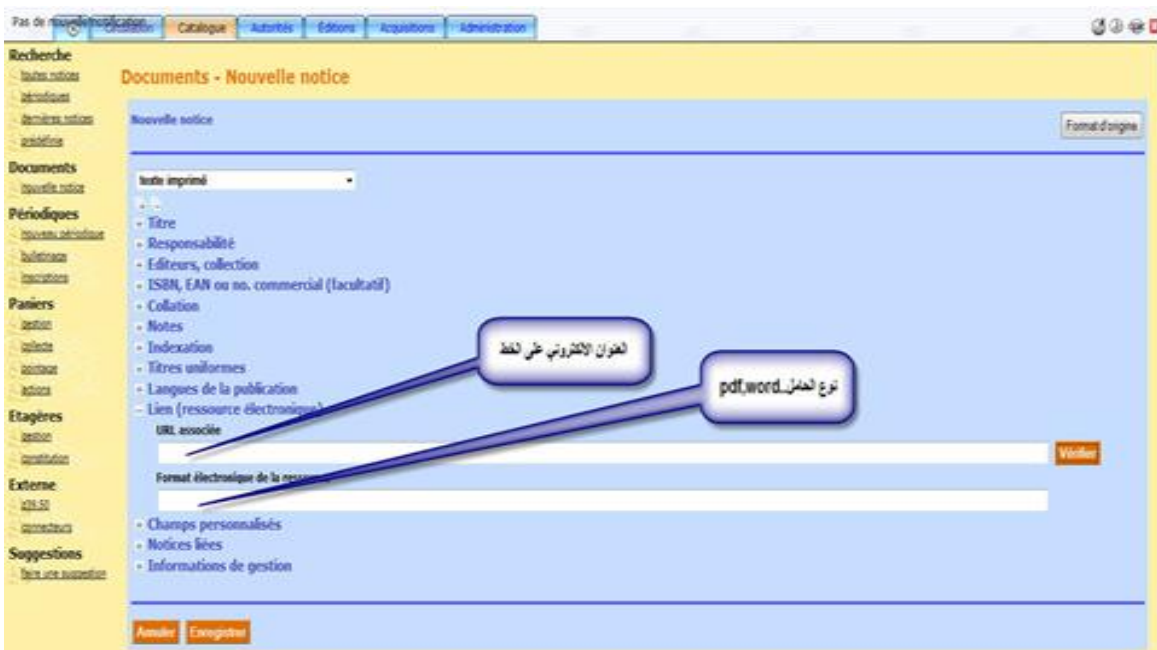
Pas de nouvelle notification | Circulation | Catalogue | Autorités | Éditions | Acquisitions | Administration

Recherche
toutes notices
périodiques
dernières notices
prédéfinie

Documents
nouvelle notice

Périodiques
nouveau périodique
bulletinage
inscriptions

Paniers
gestion
collecte
pointage
actions

Etagères
gestion
constitution

Externe
z39.50
connecteurs

Suggestions
faire une suggestion

Documents - Nouvelle notice

Nouvelle notice

Format d'origine

texte imprimé

+ -
- Titre
- Responsabilité
- Editeurs, collection
- ISBN, EAN ou no. commercial (facultatif)
- Collation
- Notes
- Indexation
- Titres uniformes
- Langues de la publication
- Lien (ressource électronique)

URL associée

Vérifier

Format électronique de la ressource

- Champs personnalisés
- Notices liées
- Informations de gestion

العنوان الإلكتروني على الخط

نوع الحامل..pdf,word

Annuler Enregistrer